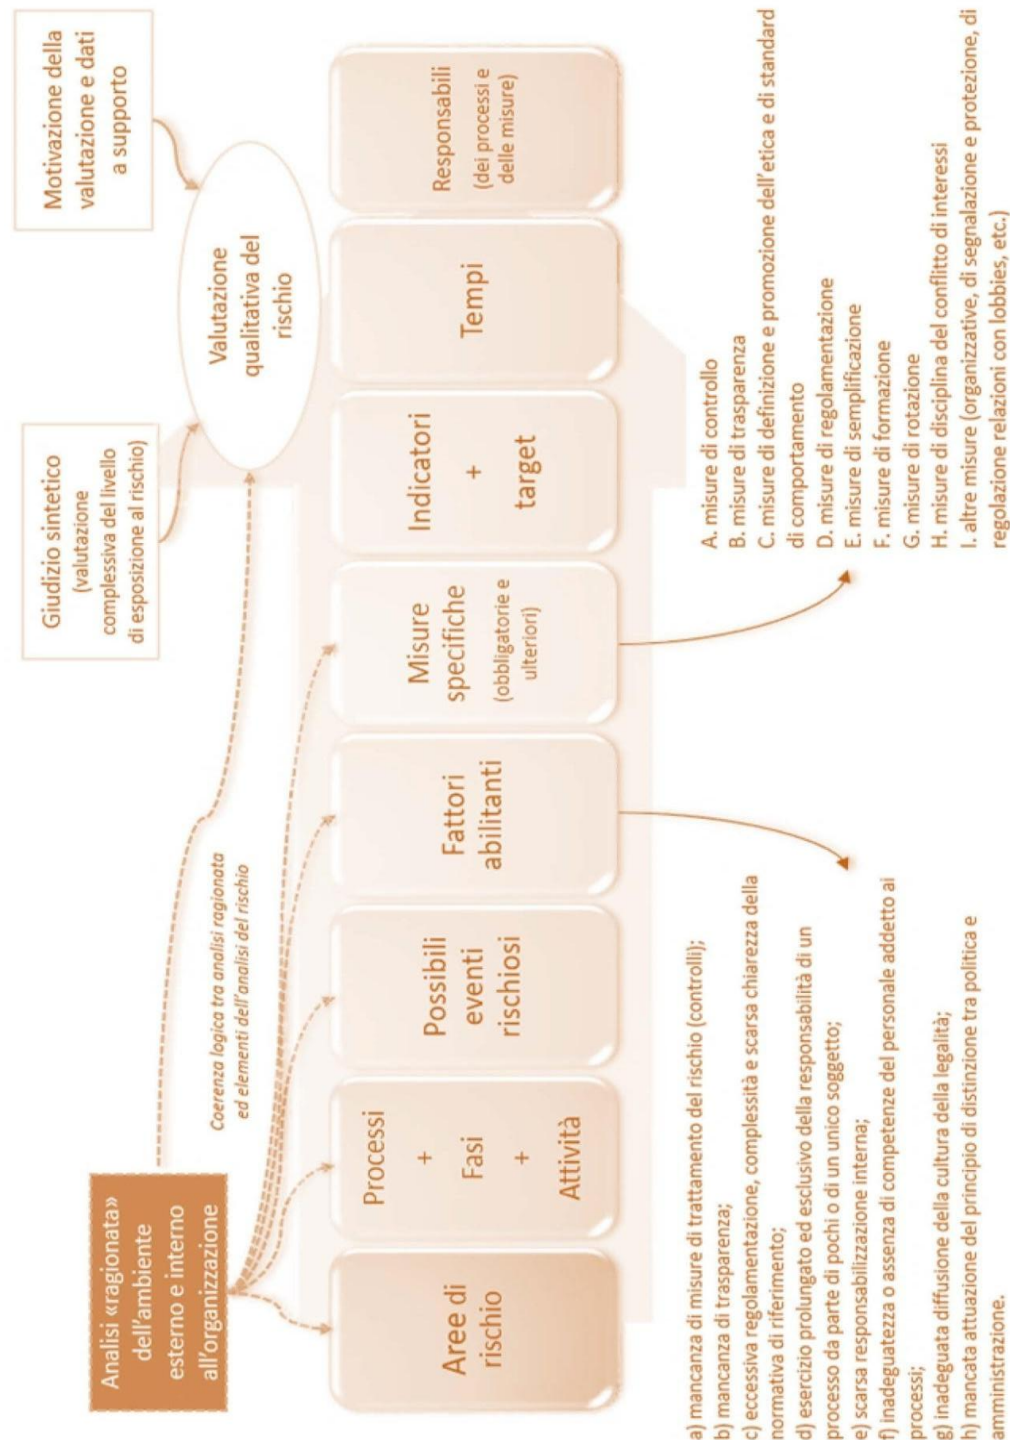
Analisi «ragionata» dell'ambiente esterno e interno all'organizzazione

Coerenza logica tra analisi ragionata ed elementi dell'analisi del rischio

Giudizio sintetico (valutazione complessiva del livello di esposizione al rischio)

Valutazione qualitativa del rischio

Motivazione della valutazione e dati a supporto

Aree di rischio

Processi + Fasi + Attività

Possibili eventi rischiosi

Fattori abilitanti

Misure specifiche (obbligatorie e ulteriori)

Indicatori + target

Tempi

Responsabili (dei processi e delle misure)

a) mancanza di misure di trattamento del rischio (controlli);
b) mancanza di trasparenza;
c) eccessiva regolamentazione, complessità e scarsa chiarezza della normativa di riferimento;
d) esercizio prolungato ed esclusivo della responsabilità di un processo da parte di pochi o di un unico soggetto;
e) scarsa responsabilizzazione interna;
f) inadeguatezza o assenza di competenze del personale addetto ai processi;
g) inadeguata diffusione della cultura della legalità;
h) mancata attuazione del principio di distinzione tra politica e amministrazione.

A. misure di controllo
B. misure di trasparenza
C. misure di definizione e promozione dell'etica e di standard di comportamento
D. misure di regolamentazione
E. misure di semplificazione
F. misure di formazione
G. misure di rotazione
H. misure di disciplina del conflitto di interessi
I. altre misure (organizzative, di segnalazione e protezione, di regolazione relazioni con lobbies, etc.)